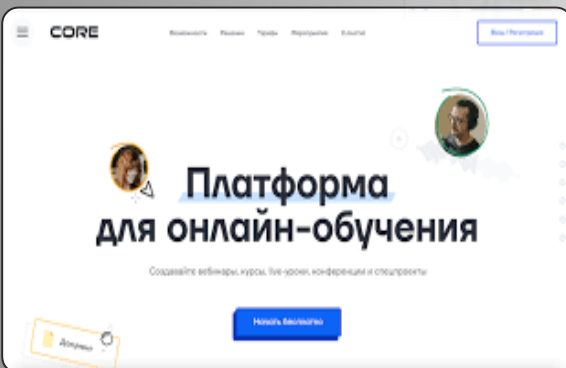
CORE

Возможности Решения Тарифы Мероприятия О platform

Вход / Регистрация

Платформа для онлайн-обучения

Создавайте вебинары, курсы, live-уроки, конференции и спецпроекты

Начать бесплатно

Документ